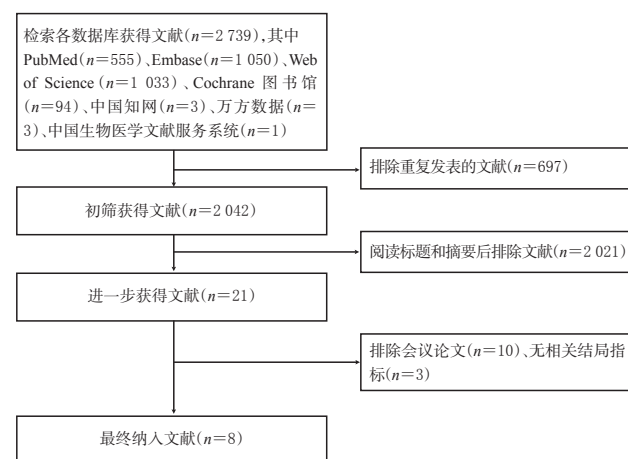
检索各数据库获得文献（$n$=2 739），其中PubMed（$n$=555）、Embase（$n$=1 050）、Web of Science（$n$=1 033）、Cochrane 图书馆（$n$=94）、中国知网（$n$=3）、万方数据（$n$=3）、中国生物医学文献服务系统（$n$=1）

排除重复发表的文献（$n$=697）

初筛获得文献（$n$=2 042）

阅读标题和摘要后排除文献（$n$=2 021）

进一步获得文献（$n$=21）

排除会议论文（$n$=10）、无相关结局指标（$n$=3）

最终纳入文献（$n$=8）